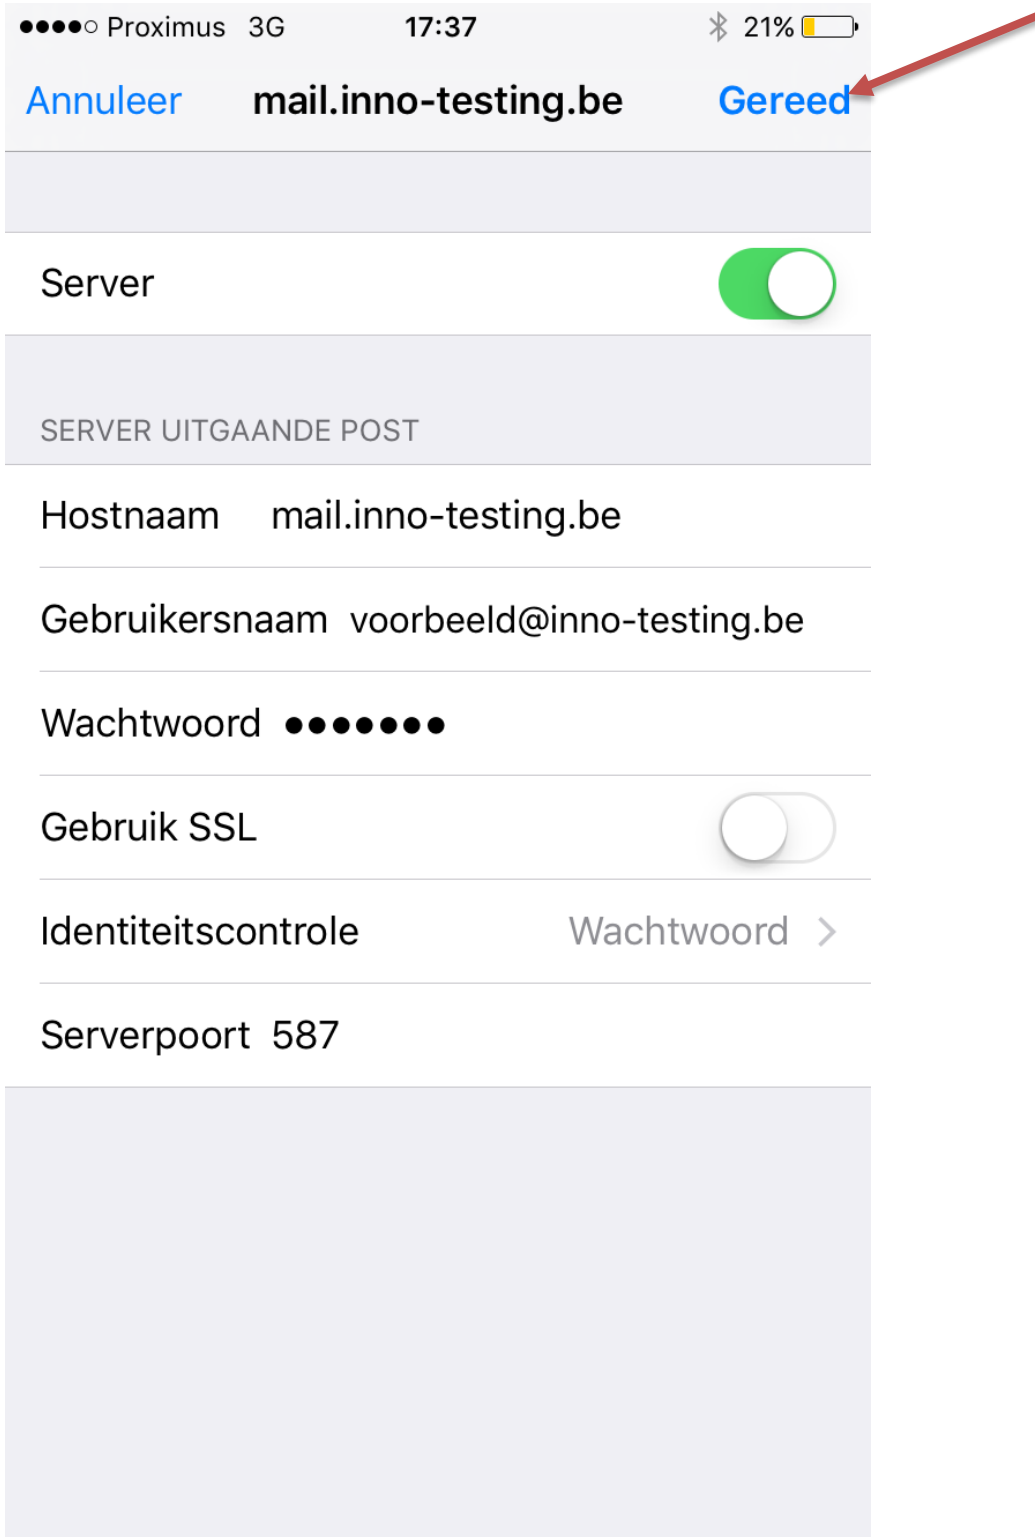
●●●●○ Proximus 3G 17:37 21%

Annuleer mail.inno-testing.be Gereed

Server

SERVER UITGAANDE POST

Hostnaam mail.inno-testing.be

Gebruikersnaam voorbeeld@inno-testing.be

Wachtwoord ●●●●●●●

Gebruik SSL

Identiteitscontrole Wachtwoord >

Serverpoort 587